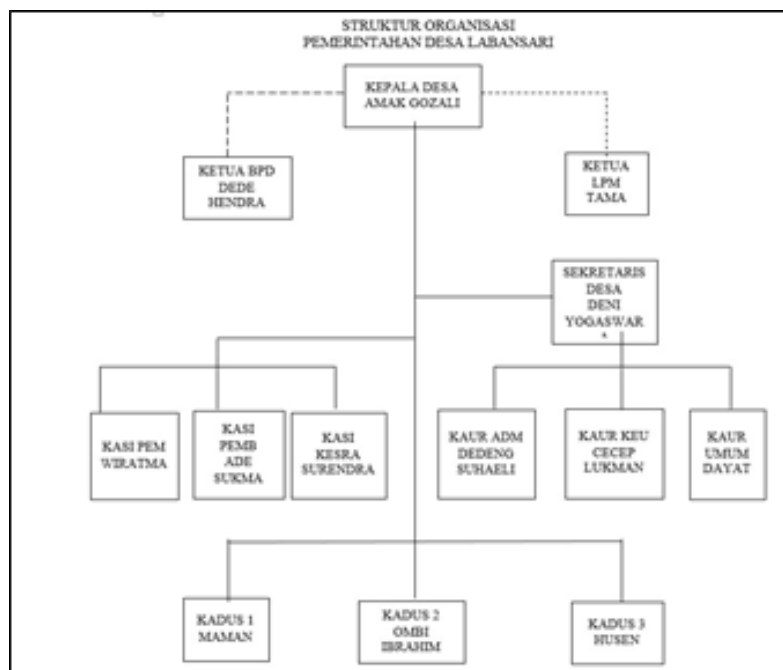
STRUKTUR ORGANISASI
PEMERINTAHAN DESA LABANSARI

KEPALA DESA
AMAK GOZALI

KETUA BPD
DEDE
HENDRA

KETUA
LPM
TAMA

SEKRETARIS
DESA
DENI
YOGASWAR
*

KASI PEM
WIRATMA

KASI
PEMB
ADE
SUKMA

KASI
KESRA
SURENDRA

KAUR ADM
DEDENG
SUHAELI

KAUR KEU
CECEP
LUKMAN

KAUR
UMUM
DAYAT

KADUS 1
MAMAN

KADUS 2
OMBI
IBRAHIM

KADUS 3
HUSEN